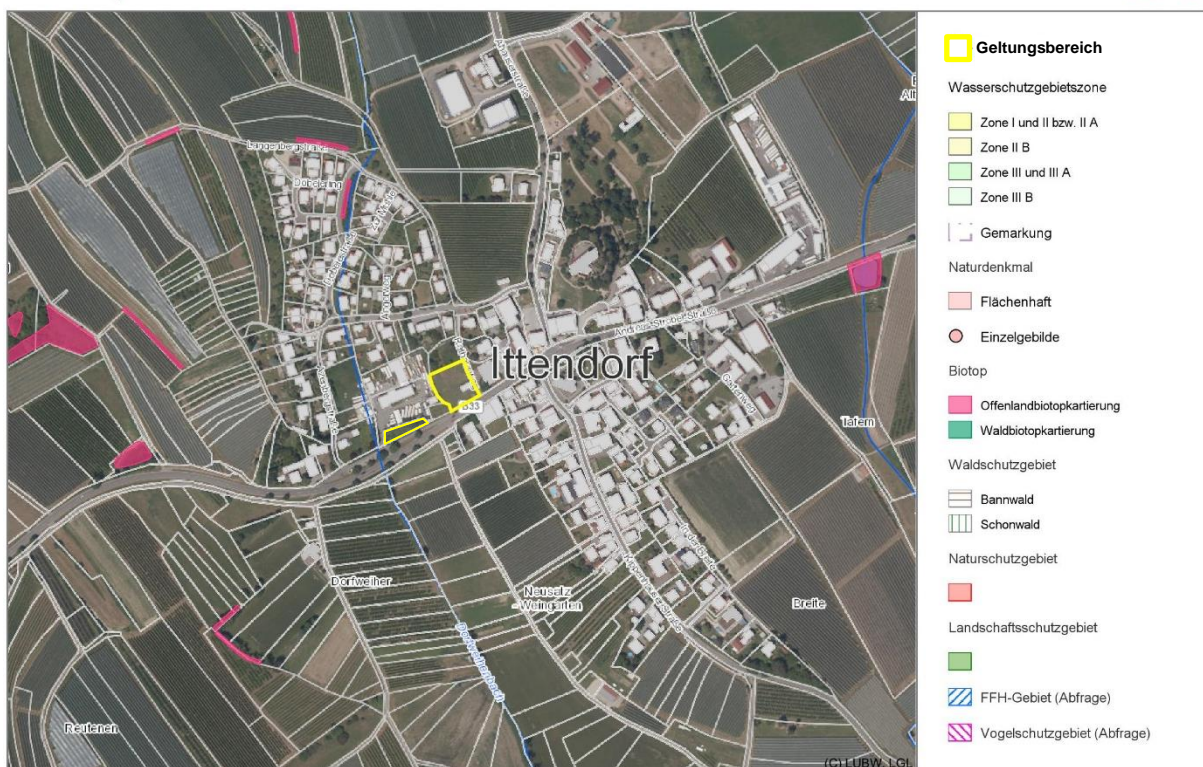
Langenbergstraße
Dürerring
Ittendorf
Andreas-Strobel-Straße
B33
Tafern
Dorfweiher
Neusatz - Weingarten
Breite
Reutenen
(C) LUBW, LGL

Geltungsbereich
Wasserschutzgebietszone
Zone I und II bzw. II A
Zone II B
Zone III und III A
Zone III B
Gemarkung
Naturdenkmal
Flächenhaft
Einzelgebilde
Biotop
Offenlandbiotopkartierung
Waldbiotopkartierung
Waldschutzgebiet
Bannwald
Schonwald
Naturschutzgebiet
Landschaftsschutzgebiet
FFH-Gebiet (Abfrage)
Vogelschutzgebiet (Abfrage)